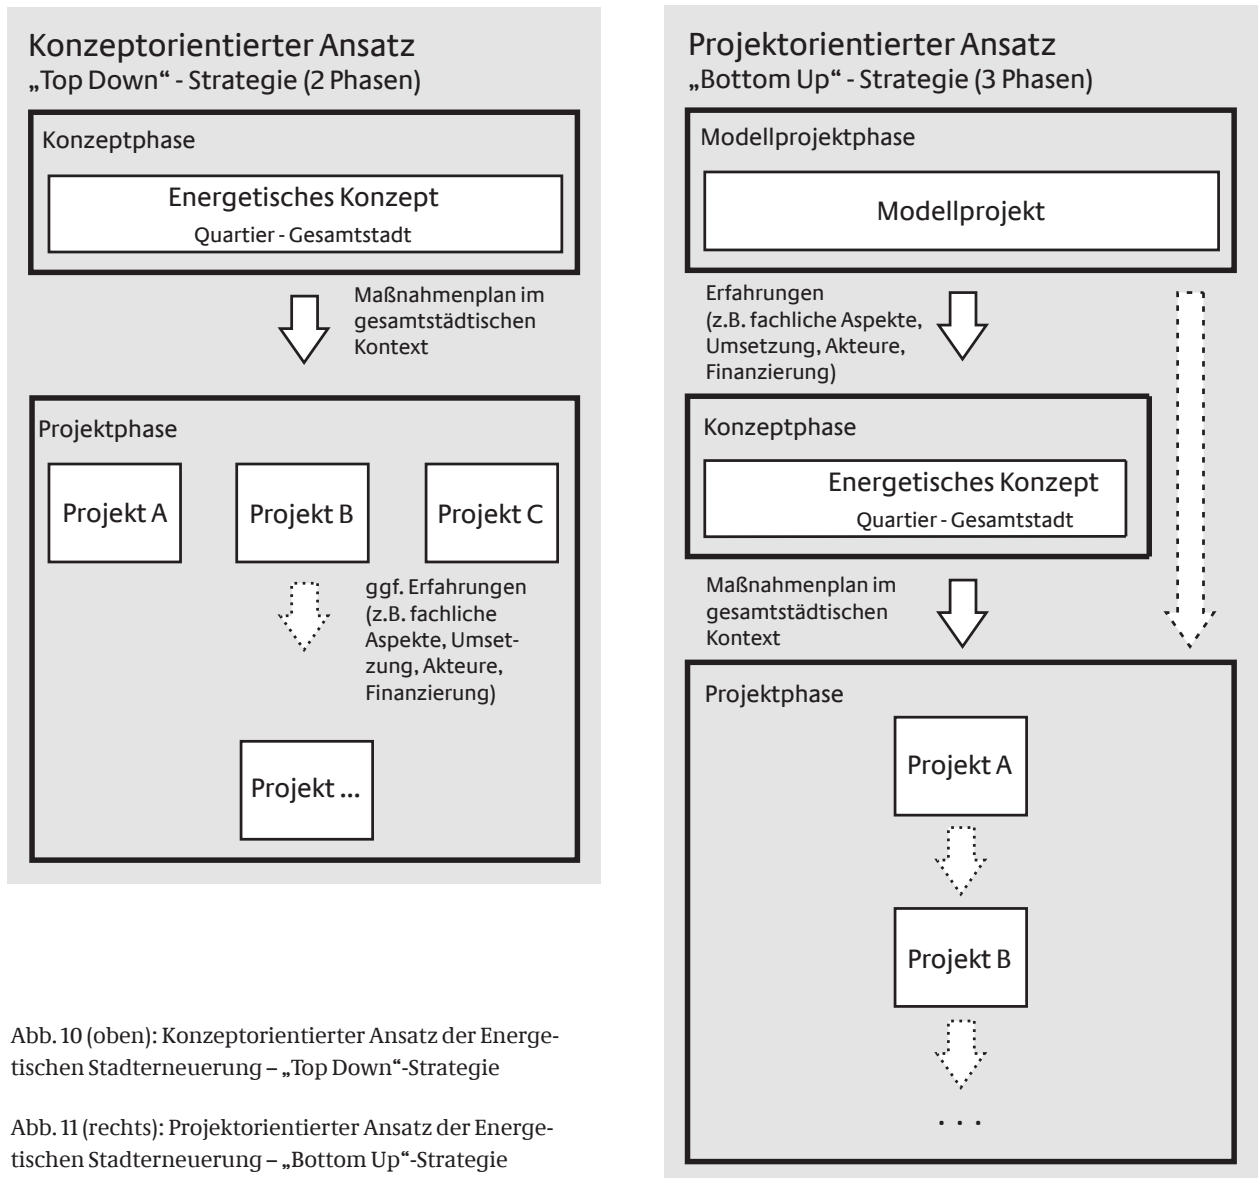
Konzeptorientierter Ansatz
„Top Down“ - Strategie (2 Phasen)

Konzeptphase

Energetisches Konzept
Quartier - Gesamtstadt

Maßnahmenplan im gesamtstädtischen Kontext

Projektphase

Projekt A

Projekt B

Projekt C

ggf. Erfahrungen (z.B. fachliche Aspekte, Umsetzung, Akteure, Finanzierung)

Projekt ...

Abb. 10 (oben): Konzeptorientierter Ansatz der Energetischen Stadterneuerung – „Top Down“-Strategie

Abb. 11 (rechts): Projektorientierter Ansatz der Energetischen Stadterneuerung – „Bottom Up“-Strategie

Projektorientierter Ansatz
„Bottom Up“ - Strategie (3 Phasen)

Modellprojektphase

Modellprojekt

Erfahrungen (z.B. fachliche Aspekte, Umsetzung, Akteure, Finanzierung)

Konzeptphase

Energetisches Konzept
Quartier - Gesamtstadt

Maßnahmenplan im gesamtstädtischen Kontext

Projektphase

Projekt A

Projekt B

. . .